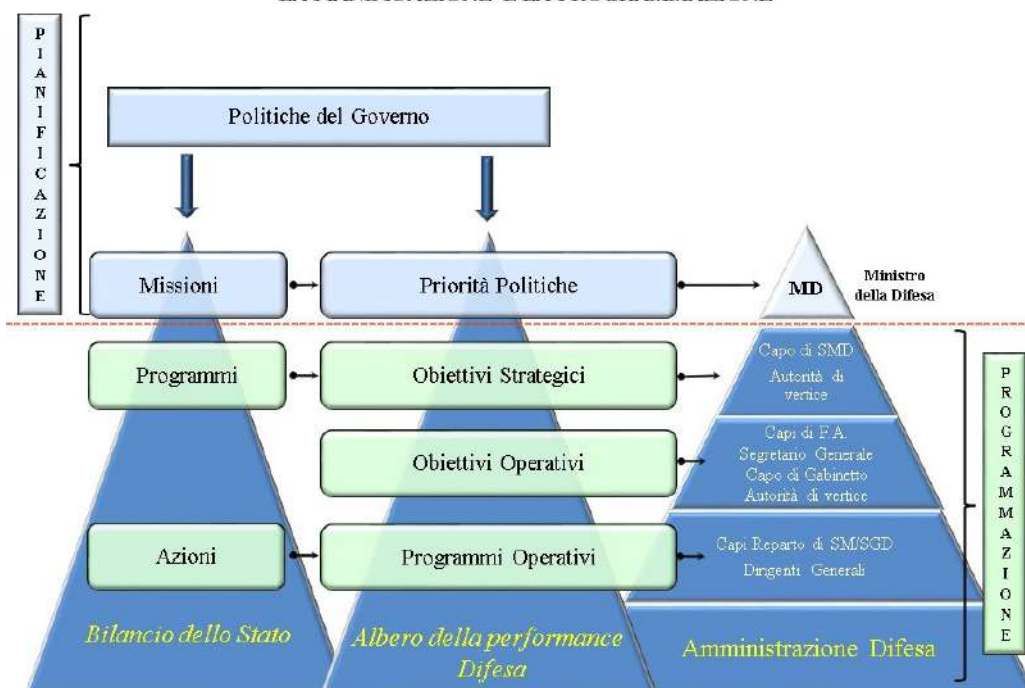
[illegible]

PIANIFICAZIONE

Politiche del Governo

Missioni

Priorità Politiche

MD

Ministro della Difesa

Programmi

Obiettivi Strategici

Capo di SMD
Autorità di vertice

Obiettivi Operativi

Capi di F.A.
Segretario Generale
Capo di Gabinetto
Autorità di vertice

Azioni

Programmi Operativi

Capi Reparto di SM/SGD
Dirigenti Generali

Bilancio dello Stato

Albero della performance Difesa

Amministrazione Difesa

PROGRAMMAZIONE